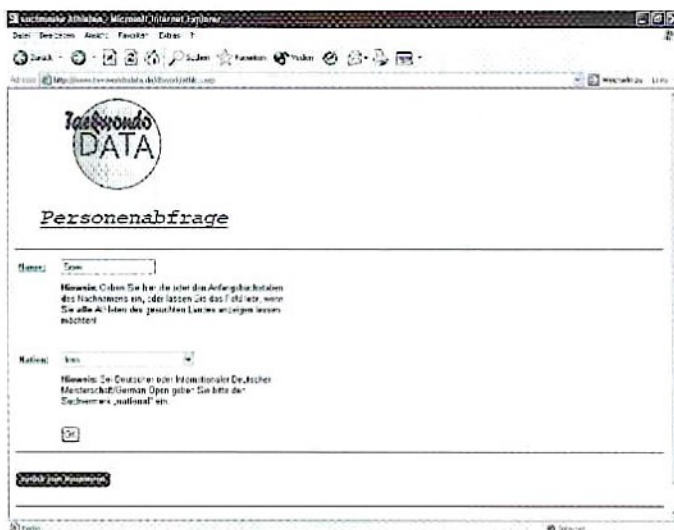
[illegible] - Microsoft Internet Explorer

Datei Bearbeiten Ansicht Favoriten Extras ?

Zurück Suchen Favoriten Medien

Adresse http://www.taekwondodata.de/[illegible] Wechseln zu Links

Taekwondo DATA

Personenabfrage

Name: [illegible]

Hinweis: Geben Sie hier die oder den Anfangsbuchstaben des Nachnamens ein, oder lassen Sie das Feld leer, wenn Sie alle Athleten des gesuchten Landes anzeigen lassen möchten!

Nation: Iran

Hinweis: Bei Deutscher oder Internationaler Deutscher Meisterschaft/German Open geben Sie bitte den Suchbegriff „national" ein.

OK

Zurück zum Hauptmenü

Fertig Internet